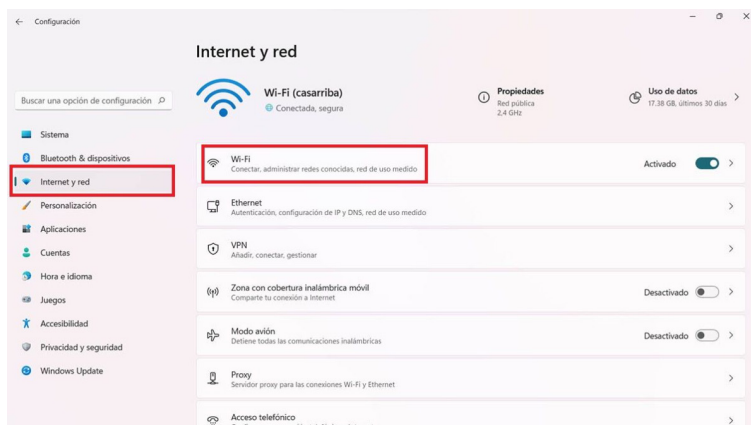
← Configuración

Internet y red

Buscar una opción de configuración

Sistema
Bluetooth & dispositivos
Internet y red
Personalización
Aplicaciones
Cuentas
Hora e idioma
Juegos
Accesibilidad
Privacidad y seguridad
Windows Update

Wi-Fi (casarriba)
Conectada, segura

Propiedades
Red pública
2,4 GHz

Uso de datos
17,38 GB, últimos 30 días

Wi-Fi
Conectar, administrar redes conocidas, red de uso medido
Activado

Ethernet
Autenticación, configuración de IP y DNS, red de uso medido

VPN
Añadir, conectar, gestionar

Zona con cobertura inalámbrica móvil
Comparte tu conexión a Internet
Desactivado

Modo avión
Detiene todas las comunicaciones inalámbricas
Desactivado

Proxy
Servidor proxy para las conexiones Wi-Fi y Ethernet

Acceso telefónico
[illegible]